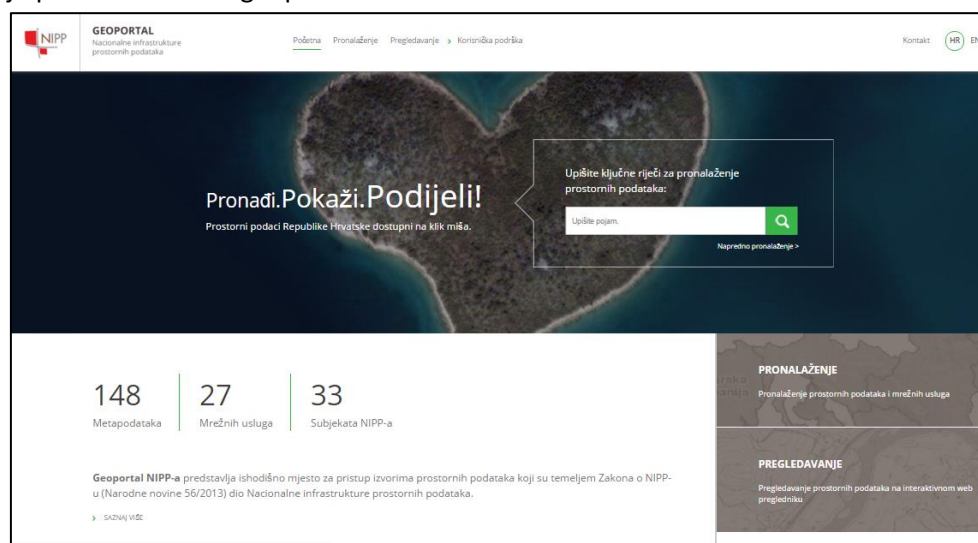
NIPP

GEOPORTAL
Nacionalne infrastrukture prostornih podataka

Početna Pronalaženje Pregledavanje › Korisnička podrška

Kontakt HR EN

Pronađi.Pokaži.Podijeli!
Prostorni podaci Republike Hrvatske dostupni na klik miša.

Upišite ključne riječi za pronalaženje prostornih podataka:
Upišite pojam.
Napredno pronalaženje >

148
Metapodataka

27
Mrežnih usluga

33
Subjekata NIPP-a

Geoportal NIPP-a predstavlja ishodišno mjesto za pristup izvorima prostornih podataka koji su temeljem Zakona o NIPP-u (Narodne novine 56/2013) dio Nacionalne infrastrukture prostornih podataka.

› SAZNAJ VIŠE

PRONALAŽENJE
Pronalaženje prostornih podataka i mrežnih usluga

PREGLEDAVANJE
Pregledavanje prostornih podataka na interaktivnom web pregledniku